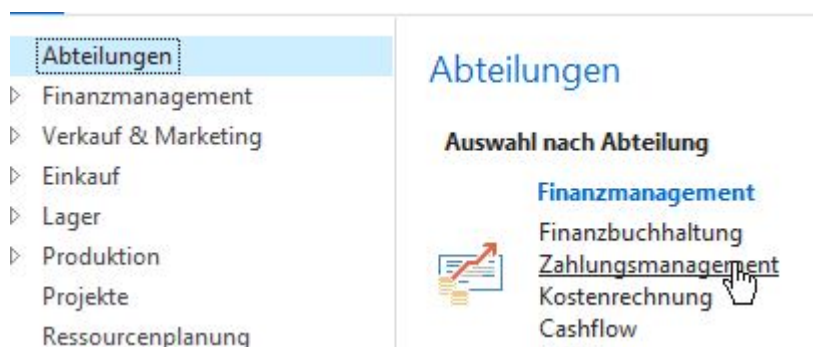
Abteilungen
Finanzmanagement
Verkauf & Marketing
Einkauf
Lager
Produktion
Projekte
Ressourcenplanung

Abteilungen

Auswahl nach Abteilung

Finanzmanagement
Finanzbuchhaltung
Zahlungsmanagement
Kostenrechnung
Cashflow